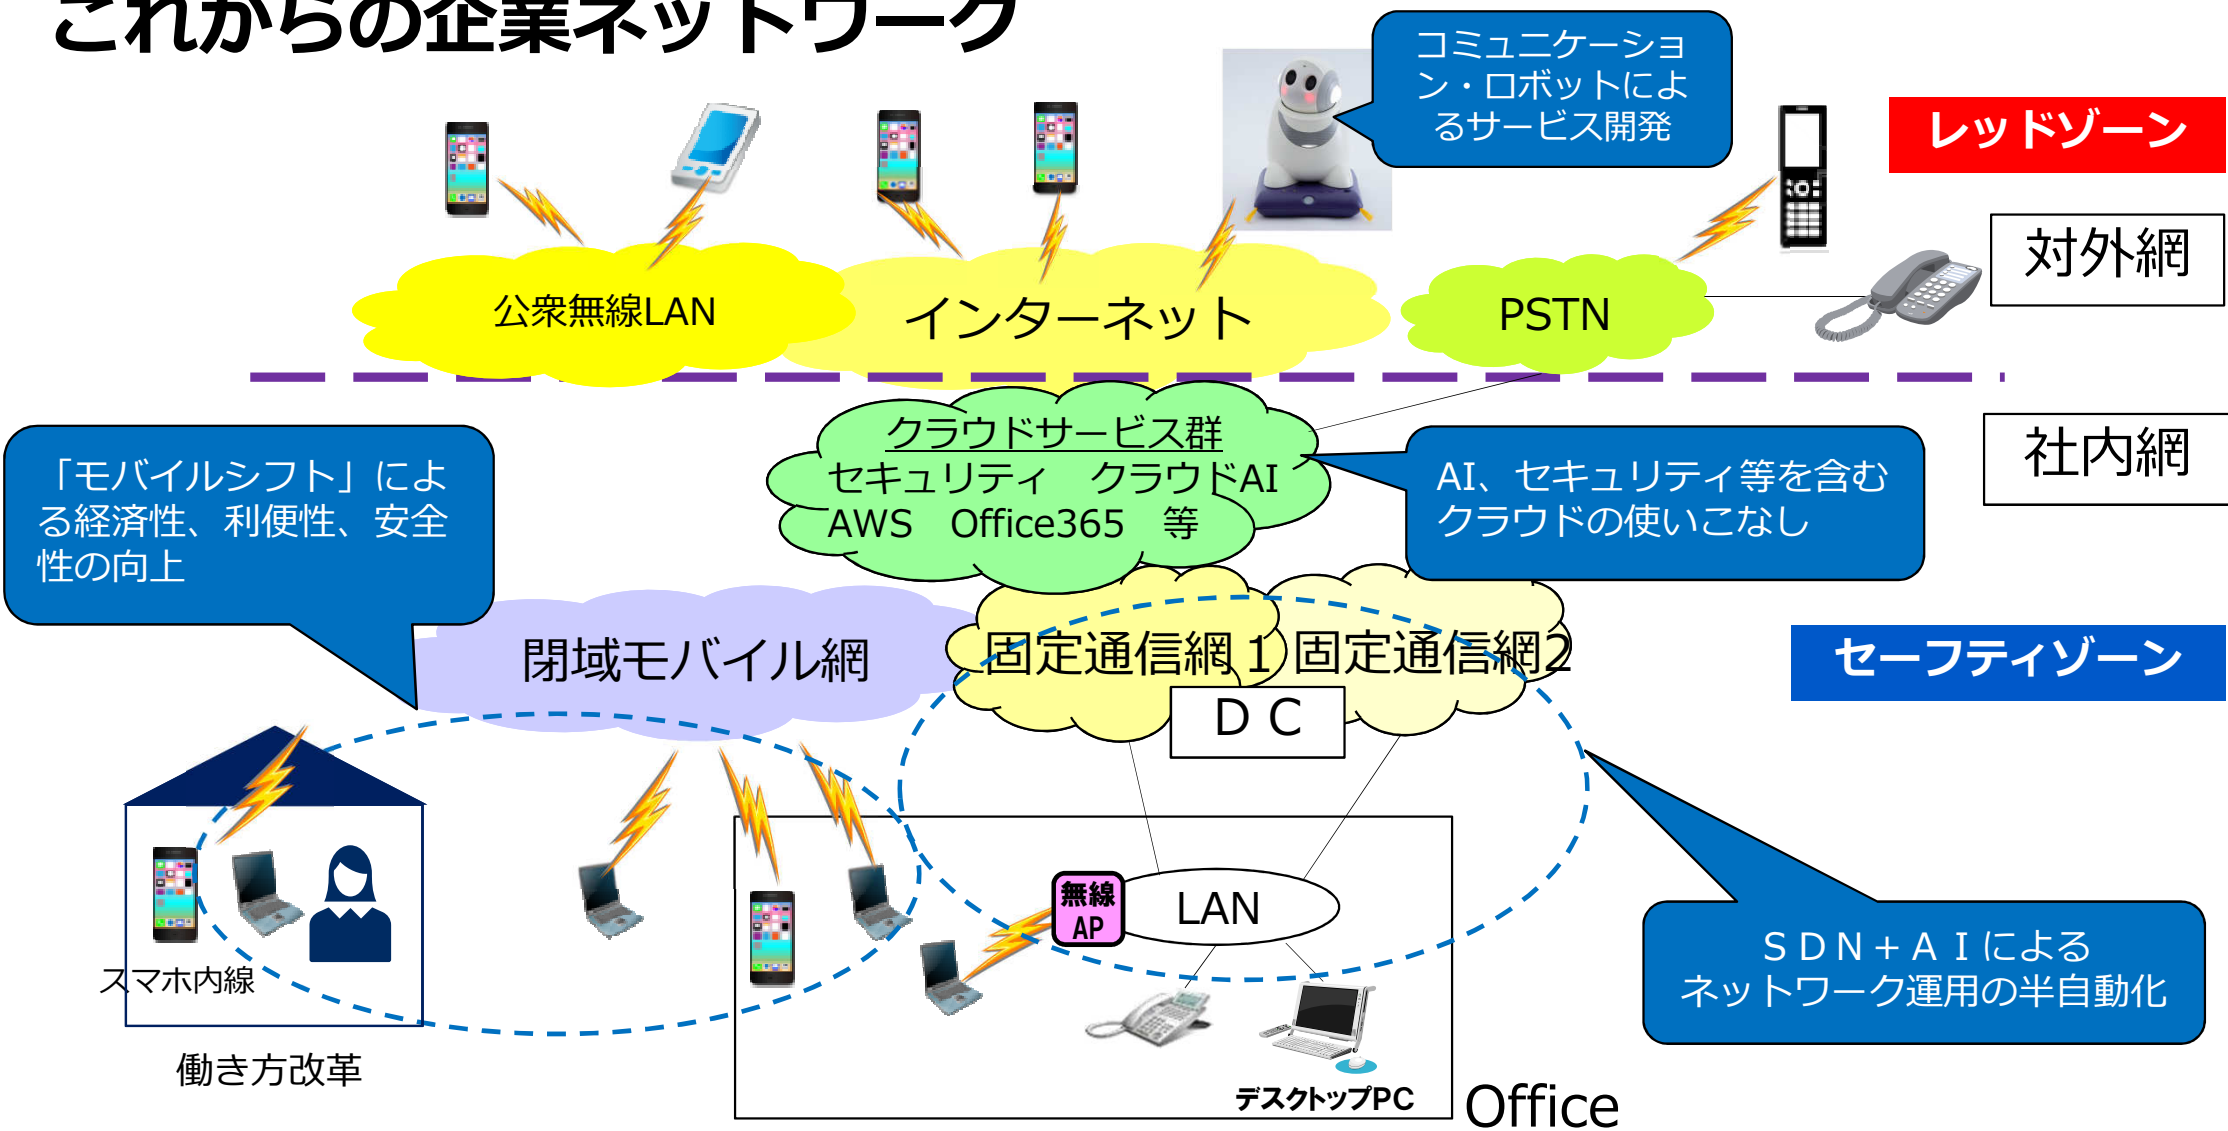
これからの企業ネットワーク

コミュニケーション・ロボットによるサービス開発

レッドゾーン

対外網

公衆無線LAN

インターネット

PSTN

社内網

クラウドサービス群
セキュリティ　クラウドAI
AWS　Office365　等

「モバイルシフト」による経済性、利便性、安全性の向上

AI、セキュリティ等を含むクラウドの使いこなし

閉域モバイル網

固定通信網１

固定通信網2

セーフティゾーン

ＤＣ

無線AP

LAN

スマホ内線

働き方改革

デスクトップPC

Office

ＳＤＮ＋ＡＩによるネットワーク運用の半自動化